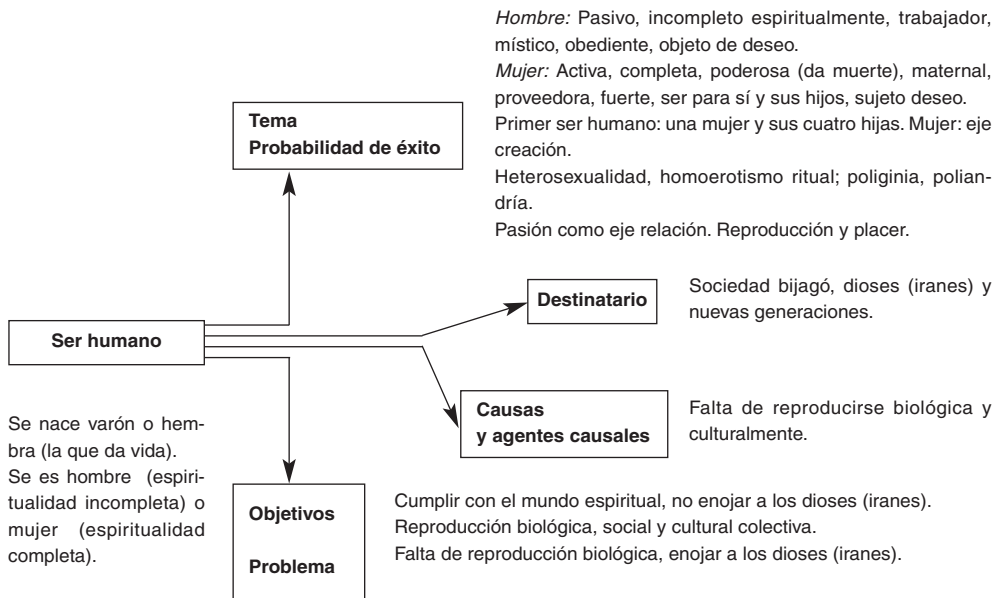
*Hombre:* Pasivo, incompleto espiritualmente, trabajador, místico, obediente, objeto de deseo.
*Mujer:* Activa, completa, poderosa (da muerte), maternal, proveedora, fuerte, ser para sí y sus hijos, sujeto deseo.
Primer ser humano: una mujer y sus cuatro hijas. Mujer: eje creación.
Heterosexualidad, homoerotismo ritual; poliginia, poliandría.
Pasión como eje relación. Reproducción y placer.

**Tema**
**Probabilidad de éxito**

**Destinatario**

Sociedad bijagó, dioses (iranes) y nuevas generaciones.

**Ser humano**

**Causas**
**y agentes causales**

Falta de reproducirse biológica y culturalmente.

Se nace varón o hembra (la que da vida).
Se es hombre (espiritualidad incompleta) o mujer (espiritualidad completa).

**Objetivos**

**Problema**

Cumplir con el mundo espiritual, no enojar a los dioses (iranes).
Reproducción biológica, social y cultural colectiva.
Falta de reproducción biológica, enojar a los dioses (iranes).